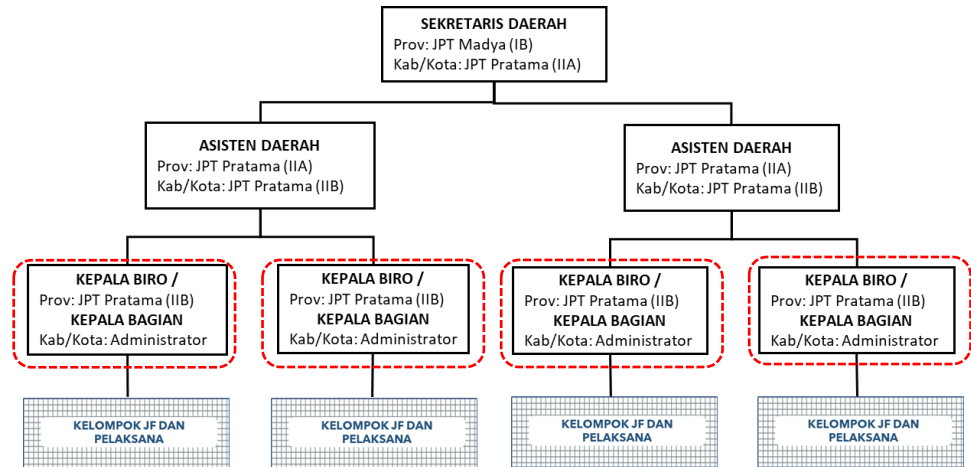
SEKRETARIS DAERAH
Prov: JPT Madya (IB)
Kab/Kota: JPT Pratama (IIA)

ASISTEN DAERAH
Prov: JPT Pratama (IIA)
Kab/Kota: JPT Pratama (IIB)

ASISTEN DAERAH
Prov: JPT Pratama (IIA)
Kab/Kota: JPT Pratama (IIB)

KEPALA BIRO /
Prov: JPT Pratama (IIB)
KEPALA BAGIAN
Kab/Kota: Administrator

KEPALA BIRO /
Prov: JPT Pratama (IIB)
KEPALA BAGIAN
Kab/Kota: Administrator

KEPALA BIRO /
Prov: JPT Pratama (IIB)
KEPALA BAGIAN
Kab/Kota: Administrator

KEPALA BIRO /
Prov: JPT Pratama (IIB)
KEPALA BAGIAN
Kab/Kota: Administrator

KELOMPOK JF DAN PELAKSANA

KELOMPOK JF DAN PELAKSANA

KELOMPOK JF DAN PELAKSANA

KELOMPOK JF DAN PELAKSANA